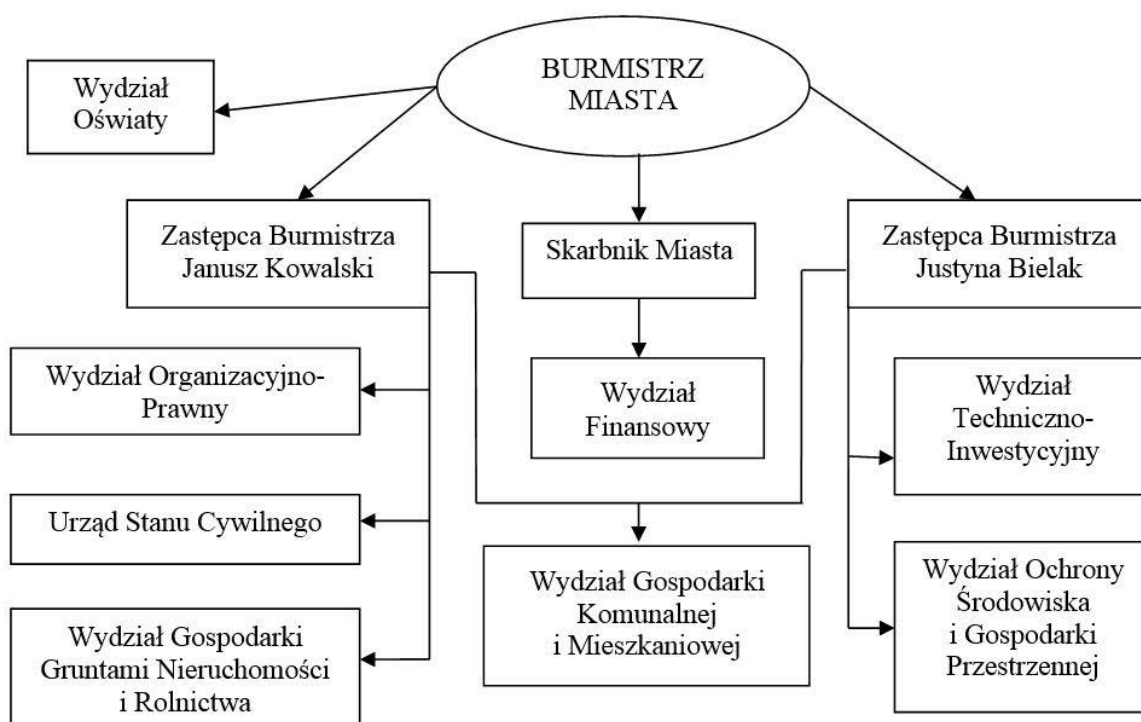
BURMISTRZ MIASTA

Wydział Oświaty

Zastępca Burmistrza Janusz Kowalski

Skarbnik Miasta

Zastępca Burmistrza Justyna Bielak

Wydział Organizacyjno-Prawny

Wydział Finansowy

Wydział Techniczno-Inwestycyjny

Urząd Stanu Cywilnego

Wydział Gospodarki Komunalnej i Mieszkaniowej

Wydział Ochrony Środowiska i Gospodarki Przestrzennej

Wydział Gospodarki Gruntami Nieruchomości i Rolnictwa